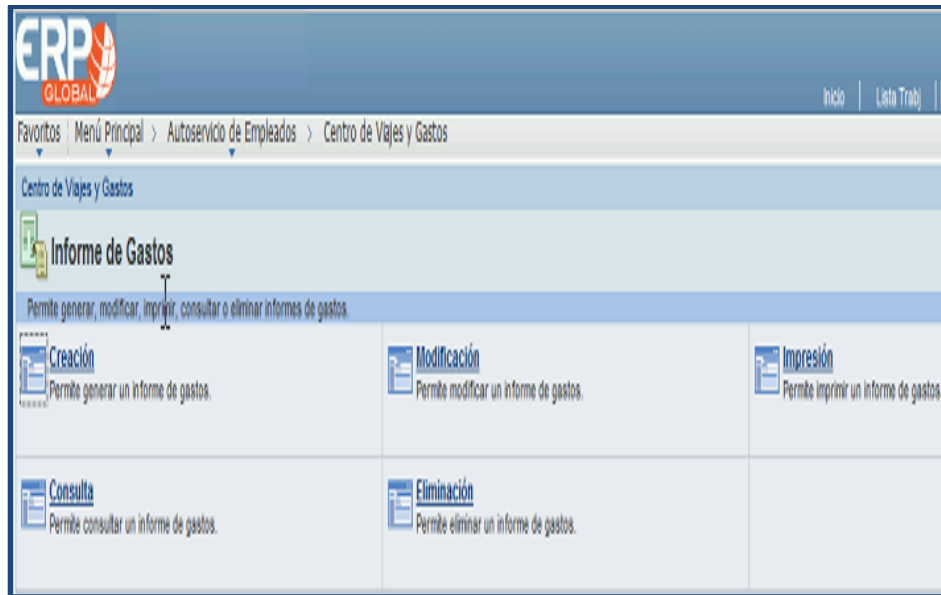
ERP GLOBAL

Inicio | Lista Trabj

Favoritos | Menú Principal > Autoservicio de Empleados > Centro de Viajes y Gastos

Centro de Viajes y Gastos

Informe de Gastos

Permite generar, modificar, imprimir, consultar o eliminar informes de gastos.

Creación
Permite generar un informe de gastos.

Modificación
Permite modificar un informe de gastos.

Impresión
Permite imprimir un informe de gastos

Consulta
Permite consultar un informe de gastos.

Eliminación
Permite eliminar un informe de gastos.